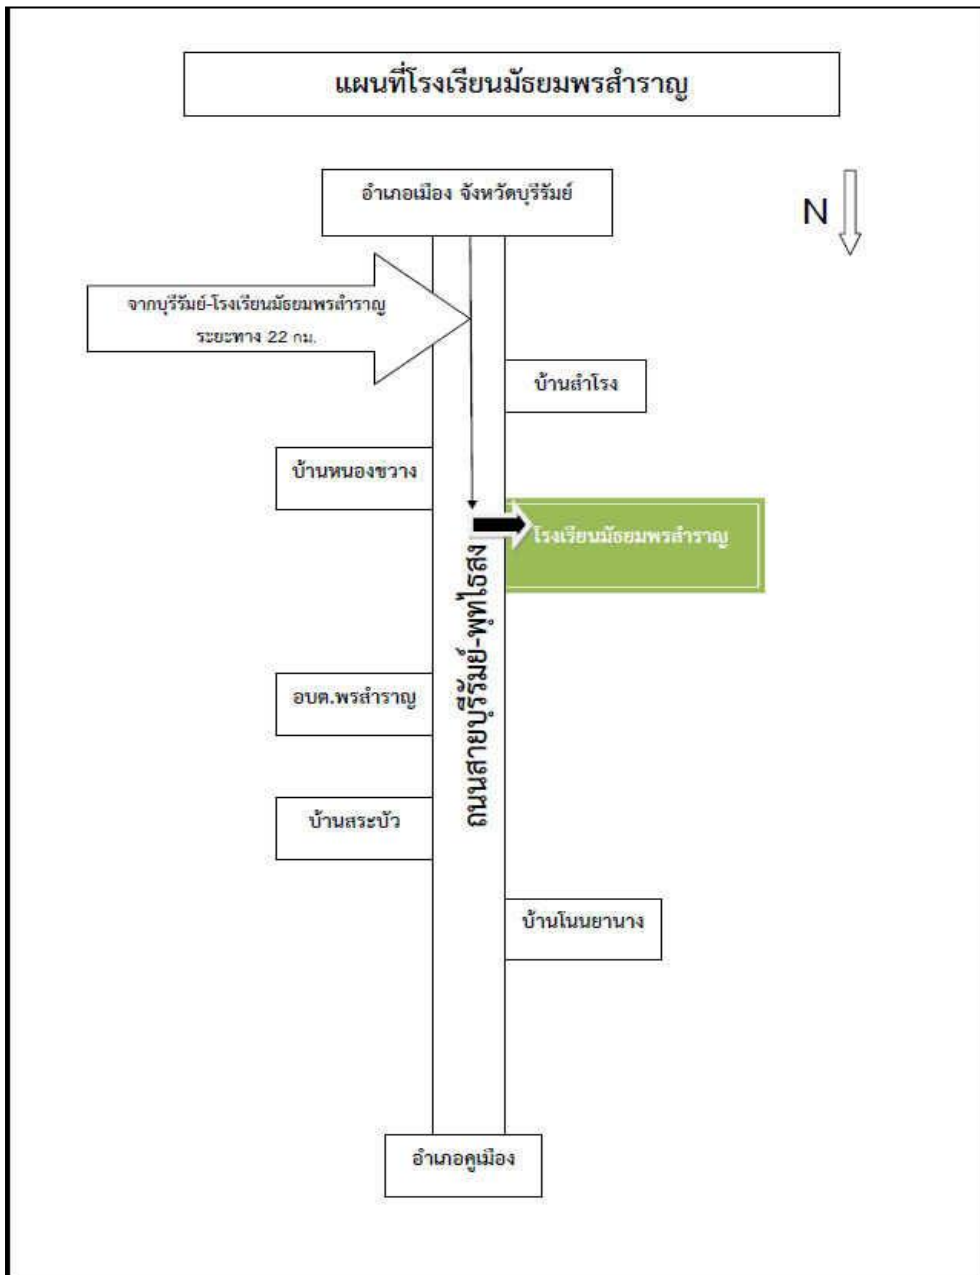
แผนที่โรงเรียนมัธยมพรสำราญ

อำเภอเมือง จังหวัดบุรีรัมย์

N

จากบุรีรัมย์-โรงเรียนมัธยมพรสำราญ ระยะทาง 22 กม.

บ้านลำโรง

บ้านหนองขวาง

โรงเรียนมัธยมพรสำราญ

ถนนสายบุรีรัมย์-พุทไธสง

อบต.พรสำราญ

บ้านสระบัว

บ้านโนนยานาง

อำเภอคูเมือง